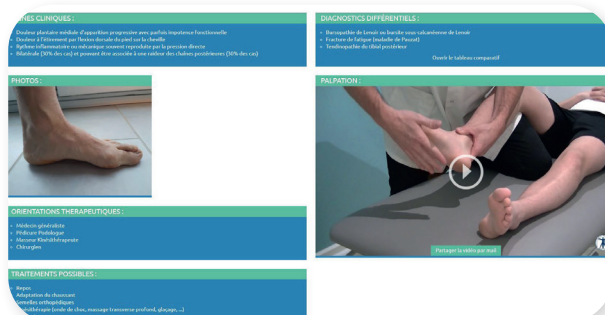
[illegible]NES CLINIQUES :

Douleur plantaire médiale d'apparition progressive avec parfois impotence fonctionnelle
Douleur à l'étirement par flexion dorsale du pied sur la cheville
Rythme inflammatoire ou mécanique souvent reproduite par la pression directe
Bilatérale (30% des cas) et pouvant être associée à une raideur des chaînes postérieures (30% des cas)

DIAGNOSTICS DIFFÉRENTIELS :

Bursopathie de Lenoir ou bursite sous calcanéenne de Lenoir
Fracture de fatigue (maladie de Pouzat)
Tendinopathie du tibial postérieur

Ouvrir le tableau comparatif

PHOTOS :

PALPATION :

Partager la vidéo par mail

ORIENTATIONS THERAPEUTIQUES :

Médecin généraliste
Pédicure Podologue
Masseur Kinésithérapeute
Chirurgien

TRAITEMENTS POSSIBLES :

Repos
Adaptation du chaussant
Semelles orthopédiques
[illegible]sithérapie (onde de choc, massage transverse profond, glaçage, ...)